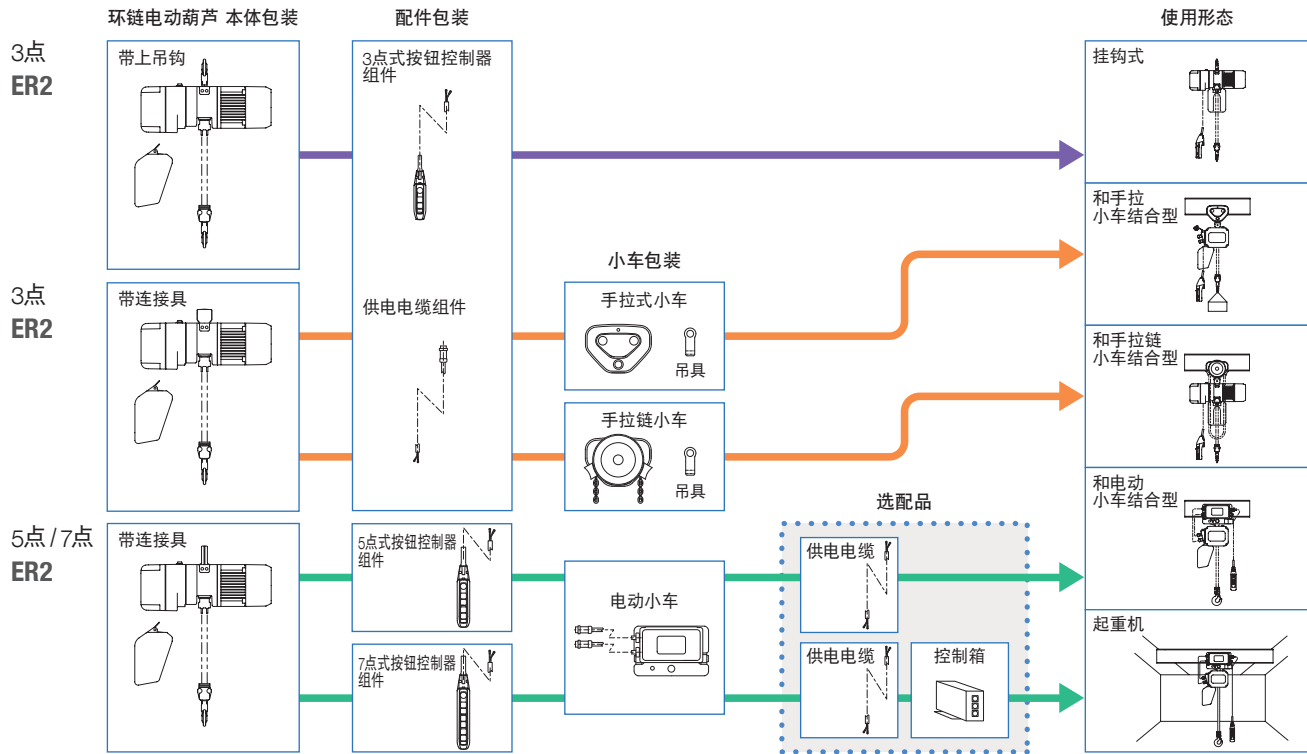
环链电动葫芦 本体包装

配件包装

使用形态

3点
ER2

带上吊钩

3点式按钮控制器组件

挂钩式

和手拉小车结合型

小车包装

3点
ER2

带连接具

供电电缆组件

手拉式小车

吊具

和手拉链小车结合型

手拉链小车

吊具

选配品

和电动小车结合型

5点 / 7点
ER2

带连接具

5点式按钮控制器组件

电动小车

供电电缆

起重机

7点式按钮控制器组件

供电电缆

控制箱